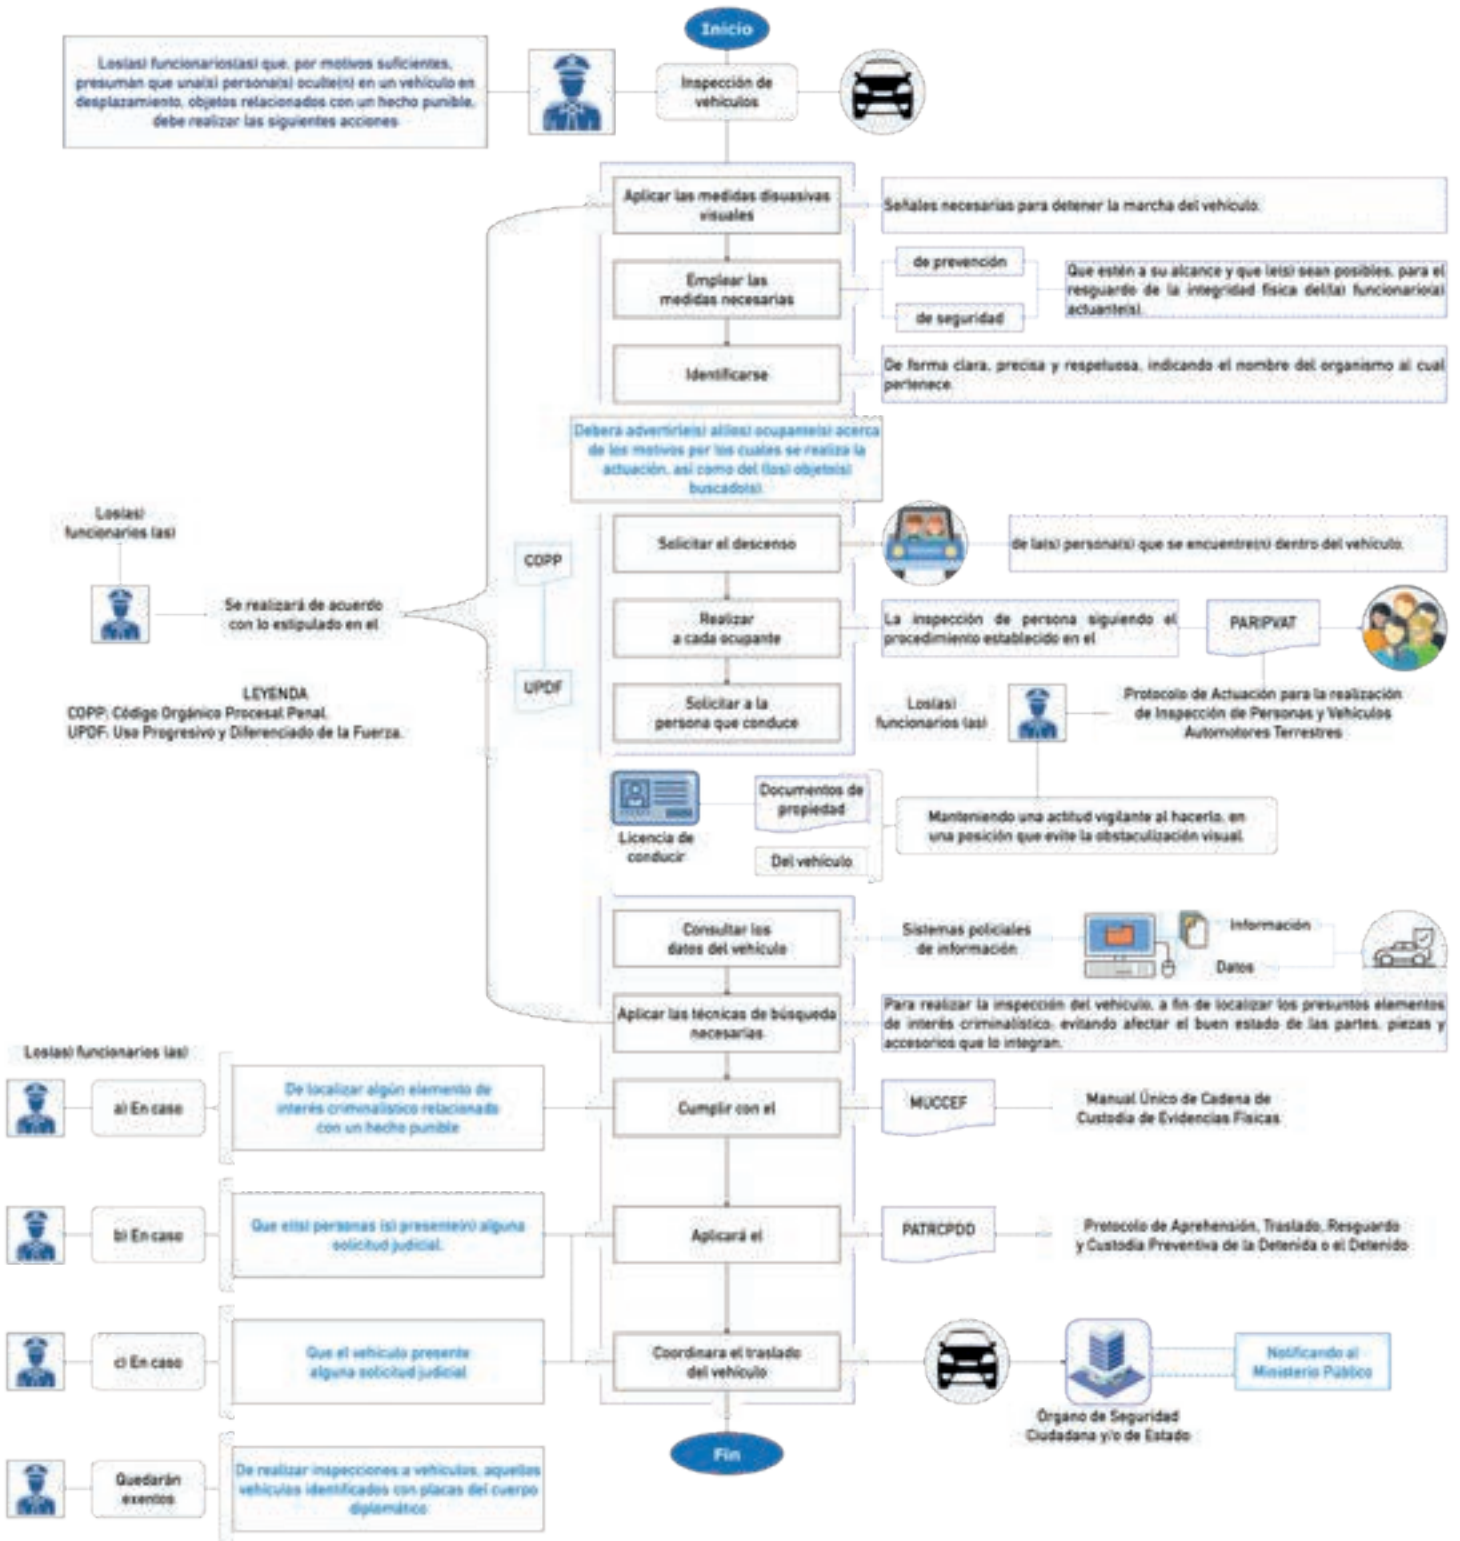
Inicio

Los(as) funcionarios(as) que, por motivos suficientes, presuman que una(s) persona(s) oculte(n) en un vehículo en desplazamiento, objetos relacionados con un hecho punible, debe realizar las siguientes acciones

Inspección de vehículos

Aplicar las medidas disuasivas visuales

Señales necesarias para detener la marcha del vehículo.

Emplear las medidas necesarias

de prevención

de seguridad

Que estén a su alcance y que le(s) sean posibles, para el resguardo de la integridad física del(a) funcionario(a) actuante(s).

Identificarse

De forma clara, precisa y respetuosa, indicando el nombre del organismo al cual pertenece.

Deberá advertir(le/s) al(los) ocupante(s) acerca de los motivos por los cuales se realiza la actuación, así como del (los) objeto(s) buscado(s).

Los(as) funcionarios (as)

Se realizará de acuerdo con lo estipulado en el

COPP

UPDF

LEYENDA
COPP: Código Orgánico Procesal Penal.
UPDF: Uso Progresivo y Diferenciado de la Fuerza.

Solicitar el descenso

de la(s) persona(s) que se encuentre(n) dentro del vehículo.

Realizar a cada ocupante

La inspección de persona siguiendo el procedimiento establecido en el

PARIPVAT

Solicitar a la persona que conduce

Los(as) funcionarios (as)

Protocolo de Actuación para la realización de Inspección de Personas y Vehículos Automotores Terrestres

Licencia de conducir

Documentos de propiedad

Del vehículo

Manteniendo una actitud vigilante al hacerlo, en una posición que evite la obstaculización visual.

Consultar los datos del vehículo

Sistemas policiales de información

Información

Datos

Aplicar las técnicas de búsqueda necesarias

Para realizar la inspección del vehículo, a fin de localizar los presuntos elementos de interés criminalístico, evitando afectar el buen estado de las partes, piezas y accesorios que lo integran.

Los(as) funcionarios (as)

a) En caso

De localizar algún elemento de interés criminalístico relacionado con un hecho punible

Cumplir con el

MUCCEF

Manual Único de Cadena de Custodia de Evidencias Físicas

b) En caso

Que el(s) persona (s) presente(n) alguna solicitud judicial.

Aplicará el

PATRCPDD

Protocolo de Aprehensión, Traslado, Resguardo y Custodia Preventiva de la Detenida o el Detenido

c) En caso

Que el vehículo presente alguna solicitud judicial

Coordinará el traslado del vehículo

Órgano de Seguridad Ciudadana y/o de Estado

Notificando al Ministerio Público

Quedarán exentos

De realizar inspecciones a vehículos, aquellos vehículos identificados con placas del cuerpo diplomático

Fin